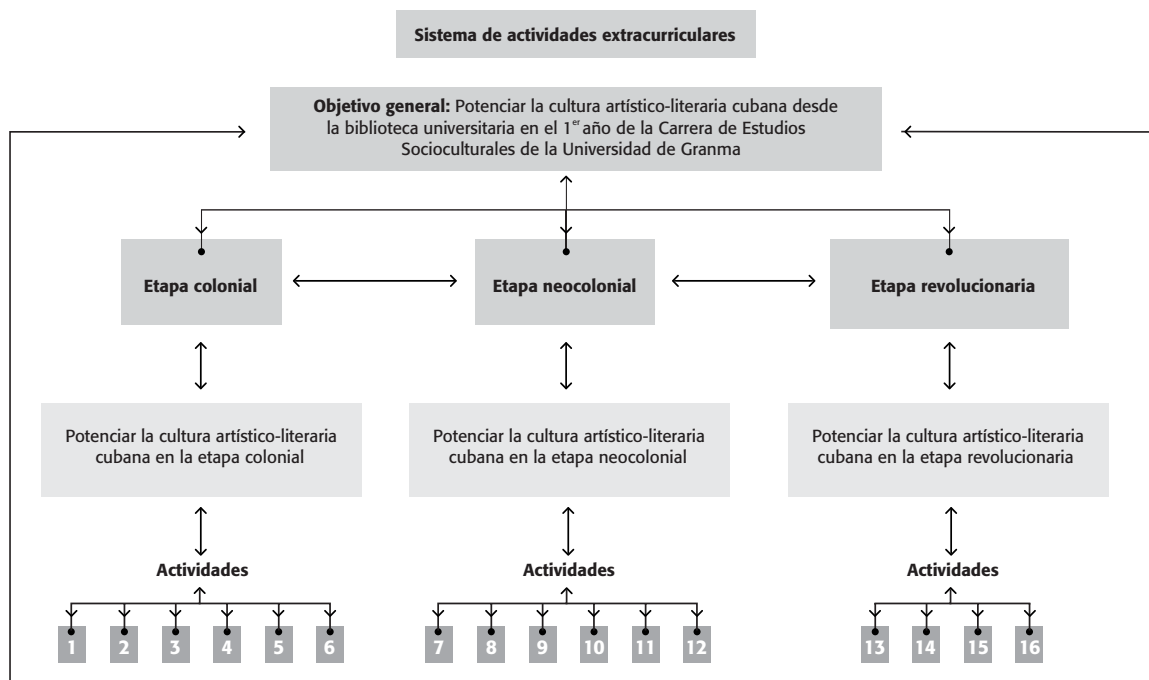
Sistema de actividades extracurriculares

**Objetivo general:** Potenciar la cultura artístico-literaria cubana desde la biblioteca universitaria en el 1$^{er}$ año de la Carrera de Estudios Socioculturales de la Universidad de Granma

Etapa colonial

Etapa neocolonial

Etapa revolucionaria

Potenciar la cultura artístico-literaria cubana en la etapa colonial

Potenciar la cultura artístico-literaria cubana en la etapa neocolonial

Potenciar la cultura artístico-literaria cubana en la etapa revolucionaria

Actividades

1 2 3 4 5 6

Actividades

7 8 9 10 11 12

Actividades

13 14 15 16